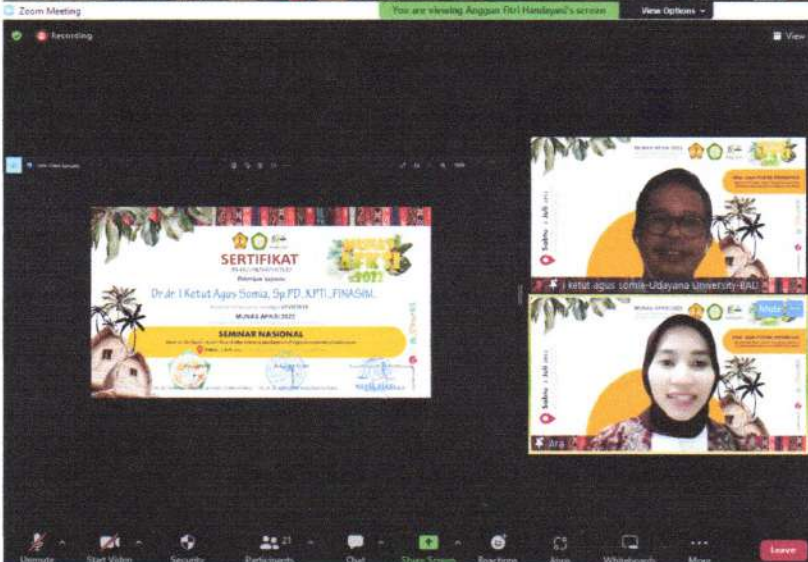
Zoom Meeting

You are viewing Anggun Fitri Handayani's screen

View Options

Recording

View

SERTIFIKAT

Dr.dr. I Ketut Agus Somia, Sp.PD-KPTI, FINASIM

MUNAS APKESI 2021

SEMINAR NASIONAL

MUNAS APKESI 2021

Sabtu, 3 Juli 2021

i ketut agus somia-Udayana University-BALI

MUNAS APKESI 2021

Sabtu, 3 Juli 2021

Ara

Unmute

Start Video

Security

21

Participants

Chat

Share Screen

Reactions

Apps

Whiteboards

More

Leave